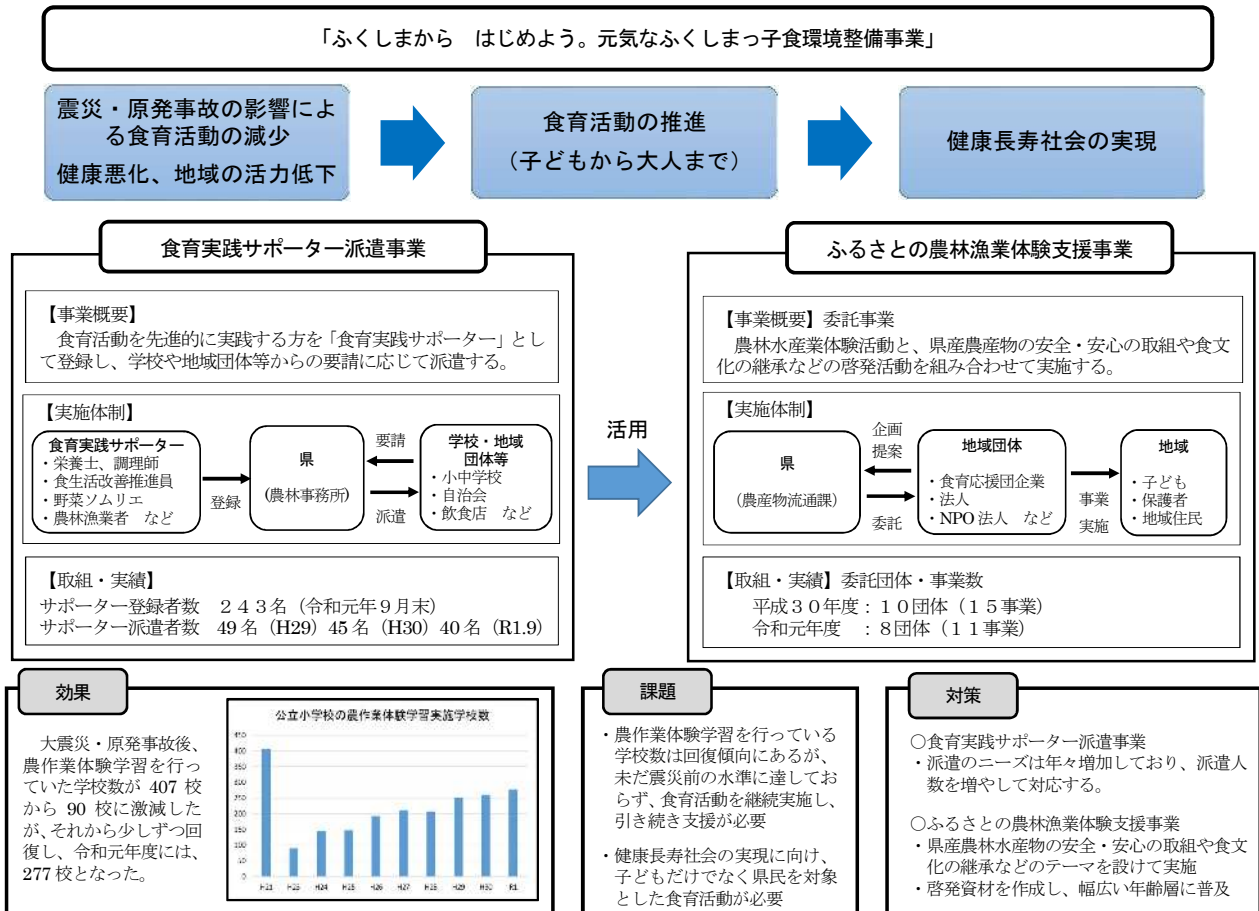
「ふくしまから　はじめよう。元気なふくしまっ子食環境整備事業」

震災・原発事故の影響による食育活動の減少
健康悪化、地域の活力低下

食育活動の推進
（子どもから大人まで）

健康長寿社会の実現

食育実践サポーター派遣事業

【事業概要】
食育活動を先進的に実践する方を「食育実践サポーター」として登録し、学校や地域団体等からの要請に応じて派遣する。

【実施体制】
食育実践サポーター
・栄養士、調理師
・食生活改善推進員
・野菜ソムリエ
・農林漁業者　など

登録

県
（農林事務所）

要請

派遣

学校・地域団体等
・小中学校
・自治会
・飲食店　など

【取組・実績】
サポーター登録者数　２４３名（令和元年９月末）
サポーター派遣者数　49名（H29）45名（H30）40名（R1.9）

活用

ふるさとの農林漁業体験支援事業

【事業概要】委託事業
農林水産業体験活動と、県産農産物の安全・安心の取組や食文化の継承などの啓発活動を組み合わせて実施する。

【実施体制】
県
（農産物流通課）

企画
提案

委託

地域団体
・食育応援団企業
・法人
・NPO法人　など

事業
実施

地域
・子ども
・保護者
・地域住民

【取組・実績】委託団体・事業数
平成３０年度：１０団体（１５事業）
令和元年度　：８団体（１１事業）

効果

大震災・原発事故後、農作業体験学習を行っていた学校数が407校から90校に激減したが、それから少しずつ回復し、令和元年度には、277校となった。

公立小学校の農作業体験学習実施学校数
450
400
350
300
250
200
150
100
50
0
H21 H23 H24 H25 H26 H27 H28 H29 H30 R1

課題

・農作業体験学習を行っている学校数は回復傾向にあるが、未だ震災前の水準に達しておらず、食育活動を継続実施し、引き続き支援が必要

・健康長寿社会の実現に向け、子どもだけでなく県民を対象とした食育活動が必要

対策

○食育実践サポーター派遣事業
・派遣のニーズは年々増加しており、派遣人数を増やして対応する。

○ふるさとの農林漁業体験支援事業
・県産農林水産物の安全・安心の取組や食文化の継承などのテーマを設けて実施
・啓発資材を作成し、幅広い年齢層に普及